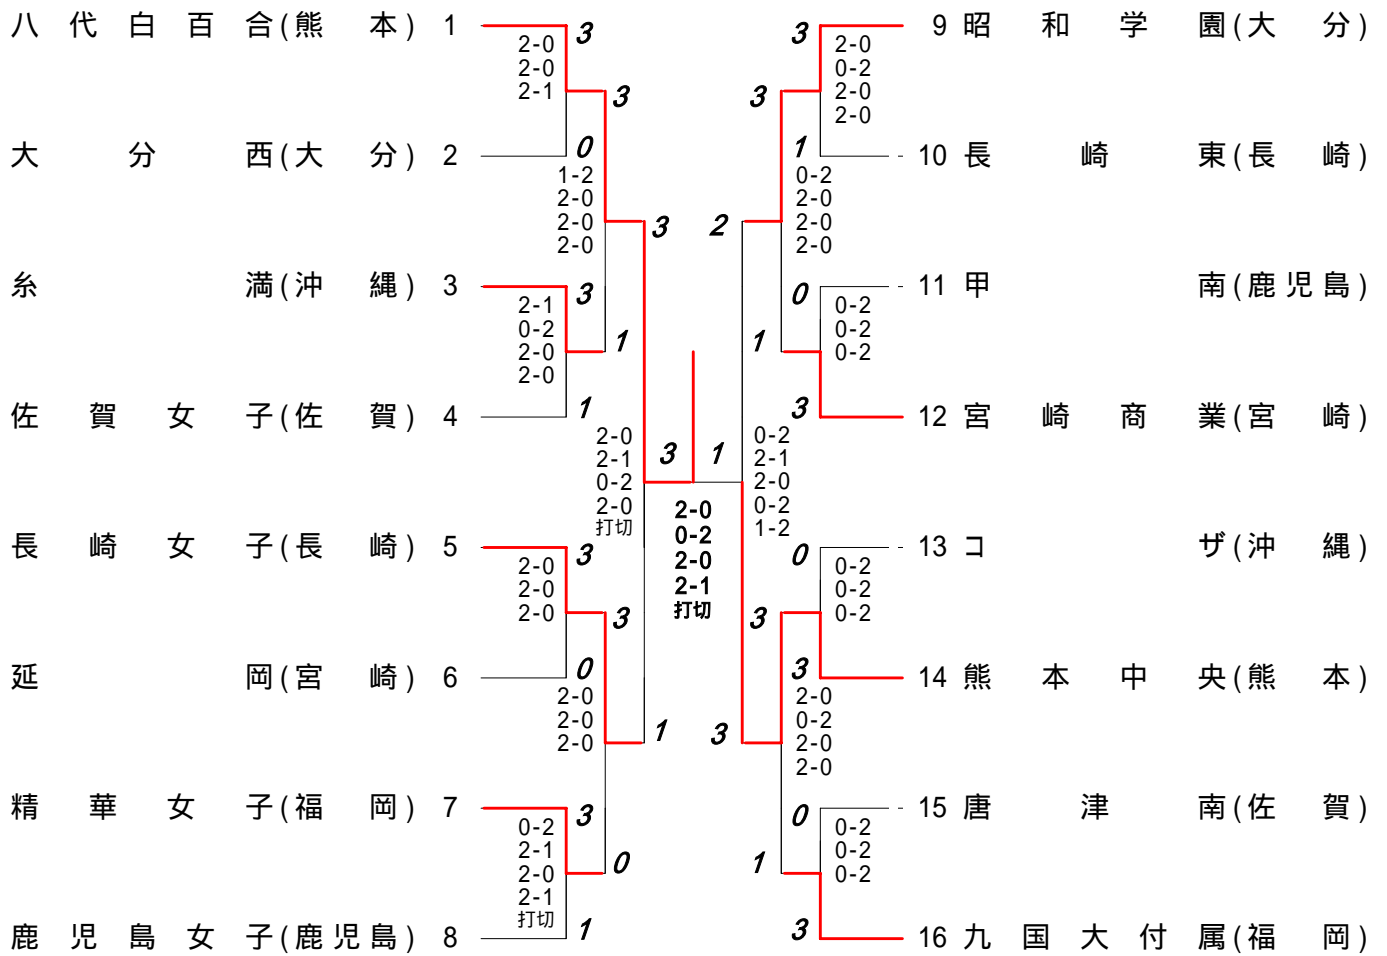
八代白百合(熊本) 1
大分西(大分) 2
糸満(沖縄) 3
佐賀女子(佐賀) 4
長崎女子(長崎) 5
延岡(宮崎) 6
精華女子(福岡) 7
鹿児島女子(鹿児島) 8

3
2-0
2-0
2-1
0
3
1-2
2-0
2-0
2-0
3
3
2-1
0-2
2-0
2-0
1
1
3
2-0
2-1
0-2
2-0
打切
3
2-0
2-0
2-0
0
3
2-0
2-0
2-0
1
3
0-2
2-1
2-0
2-1
打切
1
0

2-0
0-2
2-0
2-1
打切

1
0-2
2-1
2-0
0-2
1-2

3
2-0
0-2
2-0
2-0
1
3
0-2
2-0
2-0
2-0
2
0
0-2
0-2
0-2
1
3
0
0-2
0-2
0-2
3
3
2-0
0-2
2-0
2-0
3
0
0-2
0-2
0-2
1
3

9 昭和学園(大分)
10 長崎東(長崎)
11 甲南(鹿児島)
12 宮崎商業(宮崎)
13 コザ(沖縄)
14 熊本中央(熊本)
15 唐津南(佐賀)
16 九国大付属(福岡)